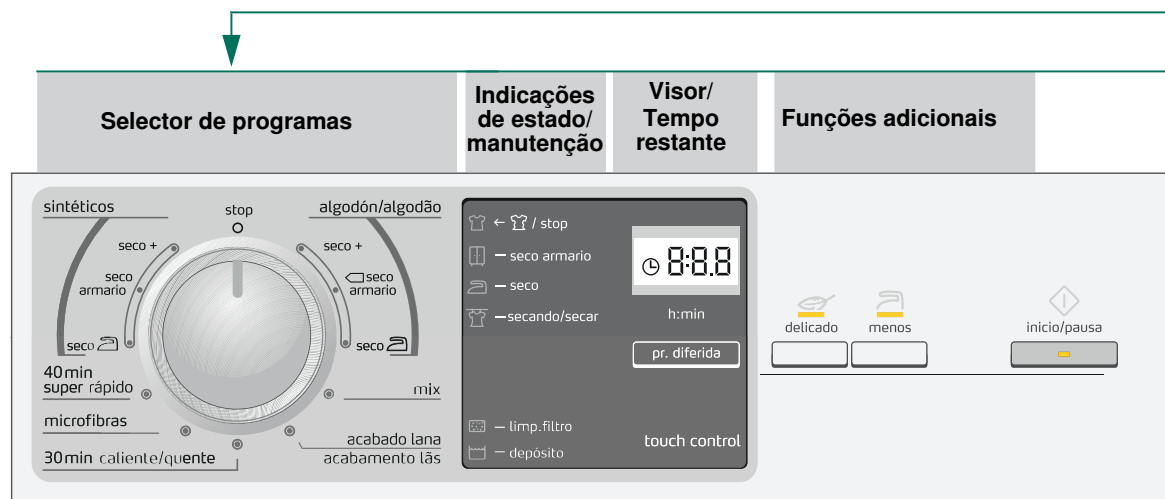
Selector de programas

Indicações de estado/ manutenção

Visor/ Tempo restante

Funções adicionais

sintéticos
stop
algodón/algodão
seco +
seco +
seco armario
seco armario
seco
seco
40 min super rápido
mix
microfibras
acabado lana acabamento lãs
30 min caliente/quente

← / stop
— seco armario
— seco
—secando/secar
8:8.8
h:min
pr. diferida
— limp. filtro
— depósito
touch control

delicado
menos
início/pausa